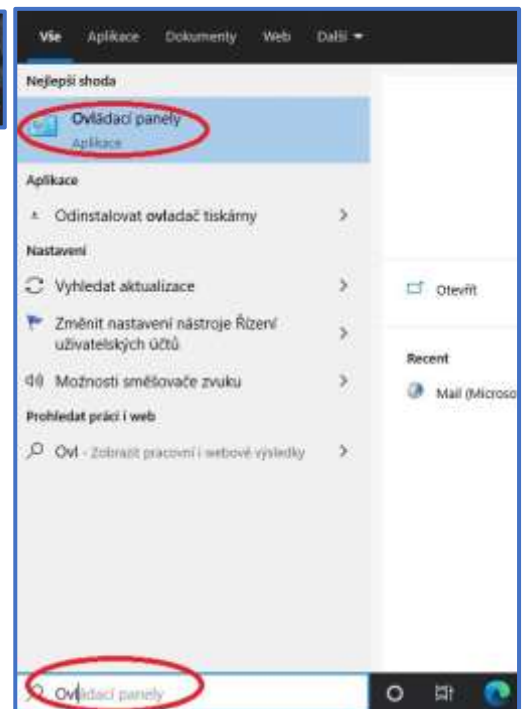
Vše Aplikace Dokumenty Web Další

Nejlepší shoda

Ovládací panely
Aplikace

Aplikace

Odinstalovat ovladač tiskárny

Nastavení

Vyhledat aktualizace

Změnit nastavení nástroje Řízení uživatelských účtů

Možnosti směšovače zvuku

Prohledat práci i web

Ovl - Zobrazit pracovní i webové výsledky

Otevřít

Recent

Mail (Microso

Ovládací panely